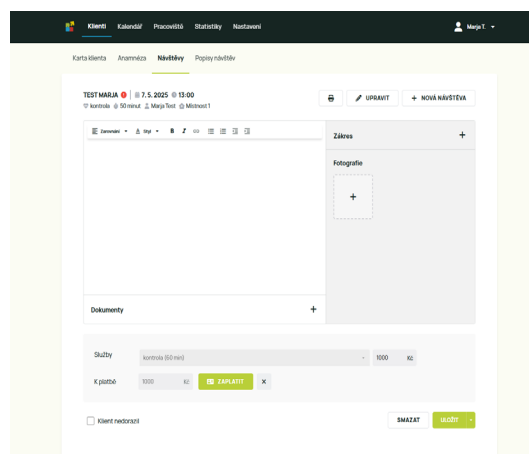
Klienti Kalendář Pracoviště Statistiky Nastavení

Marja T.

Karta klienta Anamnéza Návštěvy Popisy návštěv

TEST MARJA | 7. 5. 2025 13:00
kontrola 50 minut Marja Test Místnost 1

UPRAVIT + NOVÁ NÁVŠTĚVA

Zarovnání Styl B I

Zákres +

Fotografie

+

Dokumenty +

Služby kontrola (50 min) 1000 Kč

K platbě 1000 Kč ZAPLATIT ×

Klient nedorazil

SMAZAT ULOŽIT